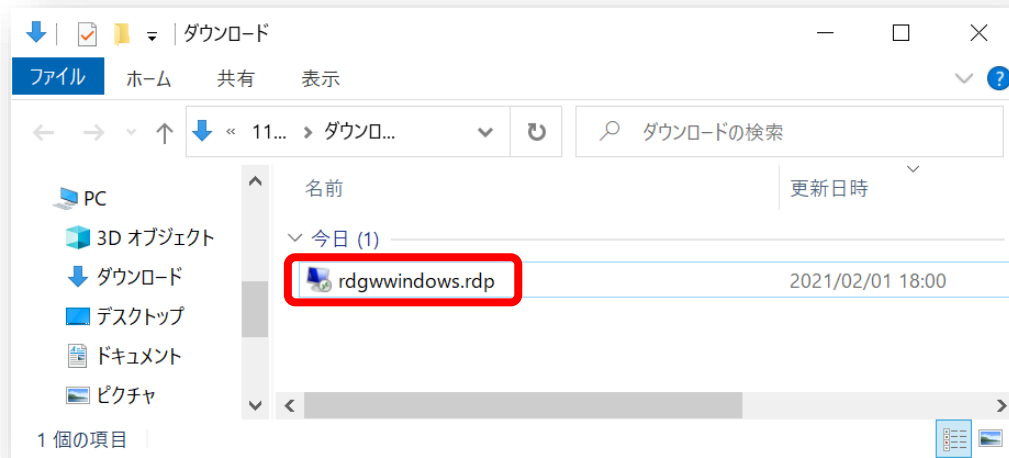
ダウンロード

ファイル ホーム 共有 表示

« 11... › ダウンロ...

ダウンロードの検索

PC
3D オブジェクト
ダウンロード
デスクトップ
ドキュメント
ピクチャ

名前
更新日時

今日 (1)

rdgwwindows.rdp 2021/02/01 18:00

1 個の項目